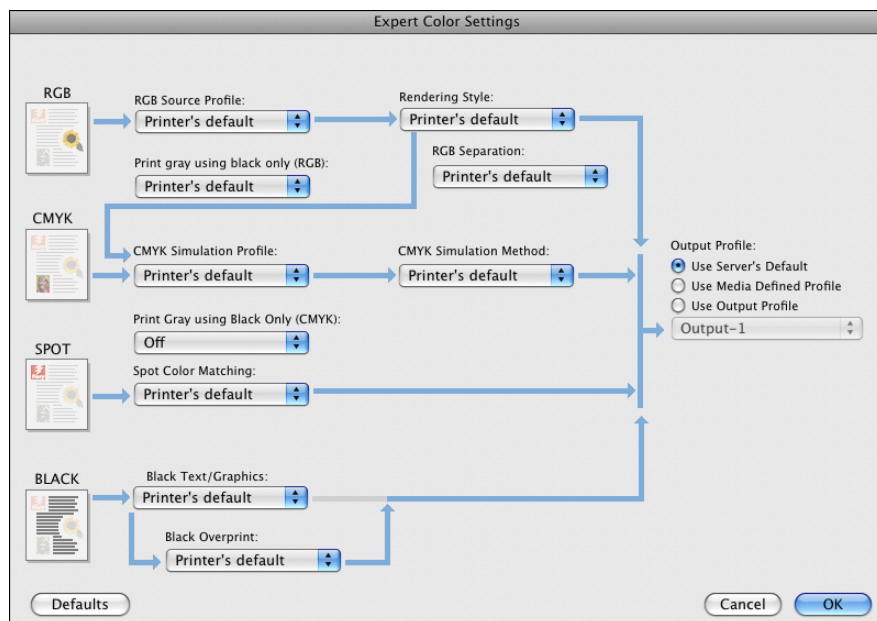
Expert Color Settings

RGB

RGB Source Profile:
Printer's default

Print gray using black only (RGB):
Printer's default

Rendering Style:
Printer's default

RGB Separation:
Printer's default

CMYK

CMYK Simulation Profile:
Printer's default

CMYK Simulation Method:
Printer's default

Output Profile:
Use Server's Default
Use Media Defined Profile
Use Output Profile
Output-1

Print Gray using Black Only (CMYK):
Off

SPOT

Spot Color Matching:
Printer's default

BLACK

Black Text/Graphics:
Printer's default

Black Overprint:
Printer's default

Defaults

Cancel

OK